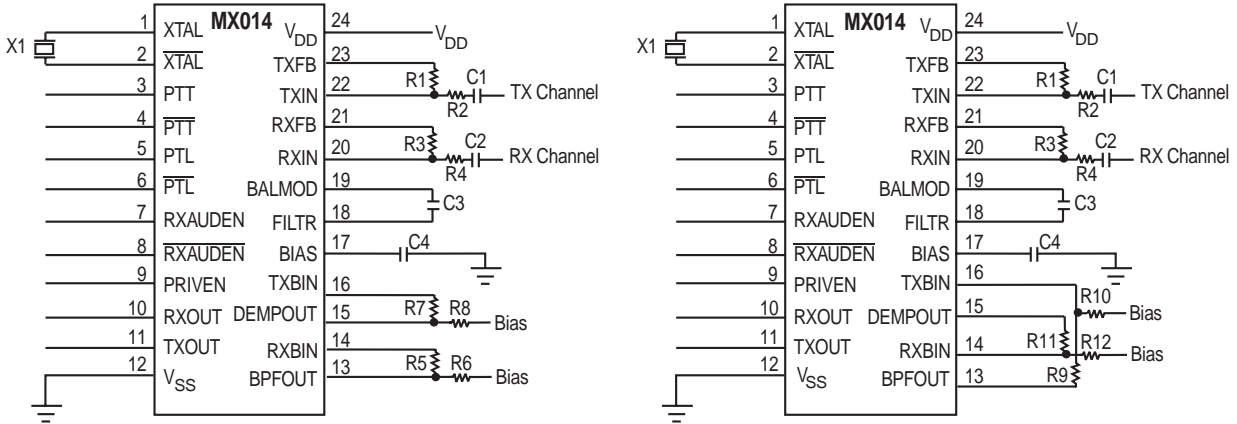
X1
1 XTAL
2 $\overline{XTAL}$
3 PTT
4 $\overline{PTT}$
5 PTL
6 $\overline{PTL}$
7 RXAUDEN
8 $\overline{RXAUDEN}$
9 PRIVEN
10 RXOUT
11 TXOUT
12 $V_{SS}$
MX014
$V_{DD}$ 24
TXFB 23
TXIN 22
RXFB 21
RXIN 20
BALMOD 19
FILTR 18
BIAS 17
TXBIN 16
DEMPOUT 15
RXBIN 14
BPFOUT 13
$V_{DD}$
R1
C1
R2
TX Channel
R3
C2
R4
RX Channel
C3
C4
R7
R8
Bias
R5
R6
Bias

X1
1 XTAL
2 $\overline{XTAL}$
3 PTT
4 $\overline{PTT}$
5 PTL
6 $\overline{PTL}$
7 RXAUDEN
8 $\overline{RXAUDEN}$
9 PRIVEN
10 RXOUT
11 TXOUT
12 $V_{SS}$
MX014
$V_{DD}$ 24
TXFB 23
TXIN 22
RXFB 21
RXIN 20
BALMOD 19
FILTR 18
BIAS 17
TXBIN 16
DEMPOUT 15
RXBIN 14
BPFOUT 13
$V_{DD}$
R1
C1
R2
TX Channel
R3
C2
R4
RX Channel
C3
C4
R10
Bias
R11
R12
Bias
R9